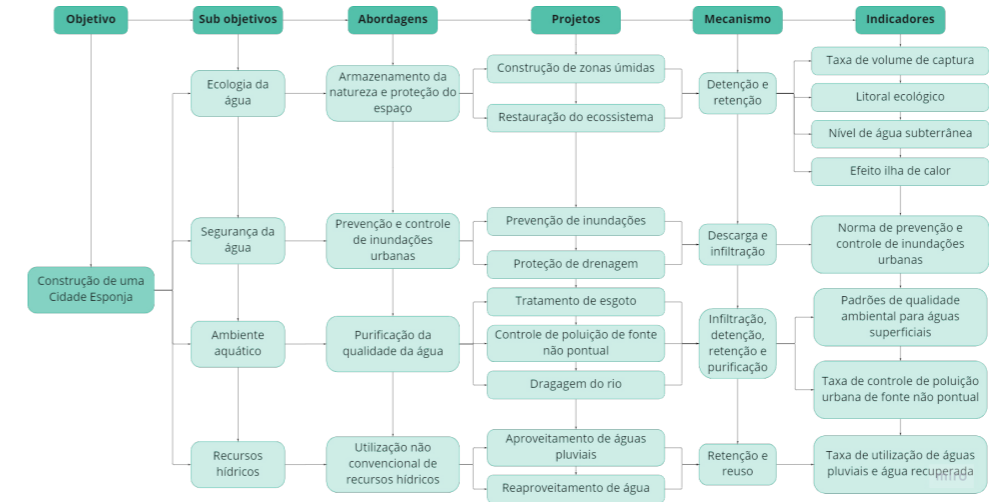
Objetivo

Sub objetivos

Abordagens

Projetos

Mecanismo

Indicadores

Construção de uma Cidade Esponja

Ecologia da água

Segurança da água

Ambiente aquático

Recursos hídricos

Armazenamento da natureza e proteção do espaço

Prevenção e controle de inundações urbanas

Purificação da qualidade da água

Utilização não convencional de recursos hídricos

Construção de zonas úmidas

Restauração do ecossistema

Prevenção de inundações

Proteção de drenagem

Tratamento de esgoto

Controle de poluição de fonte não pontual

Dragagem do rio

Aproveitamento de águas pluviais

Reaproveitamento de água

Detenção e retenção

Descarga e infiltração

Infiltração, detenção, retenção e purificação

Retenção e reuso

Taxa de volume de captura

Litoral ecológico

Nível de água subterrânea

Efeito ilha de calor

Norma de prevenção e controle de inundações urbanas

Padrões de qualidade ambiental para águas superficiais

Taxa de controle de poluição urbana de fonte não pontual

Taxa de utilização de águas pluviais e água recuperada

miro